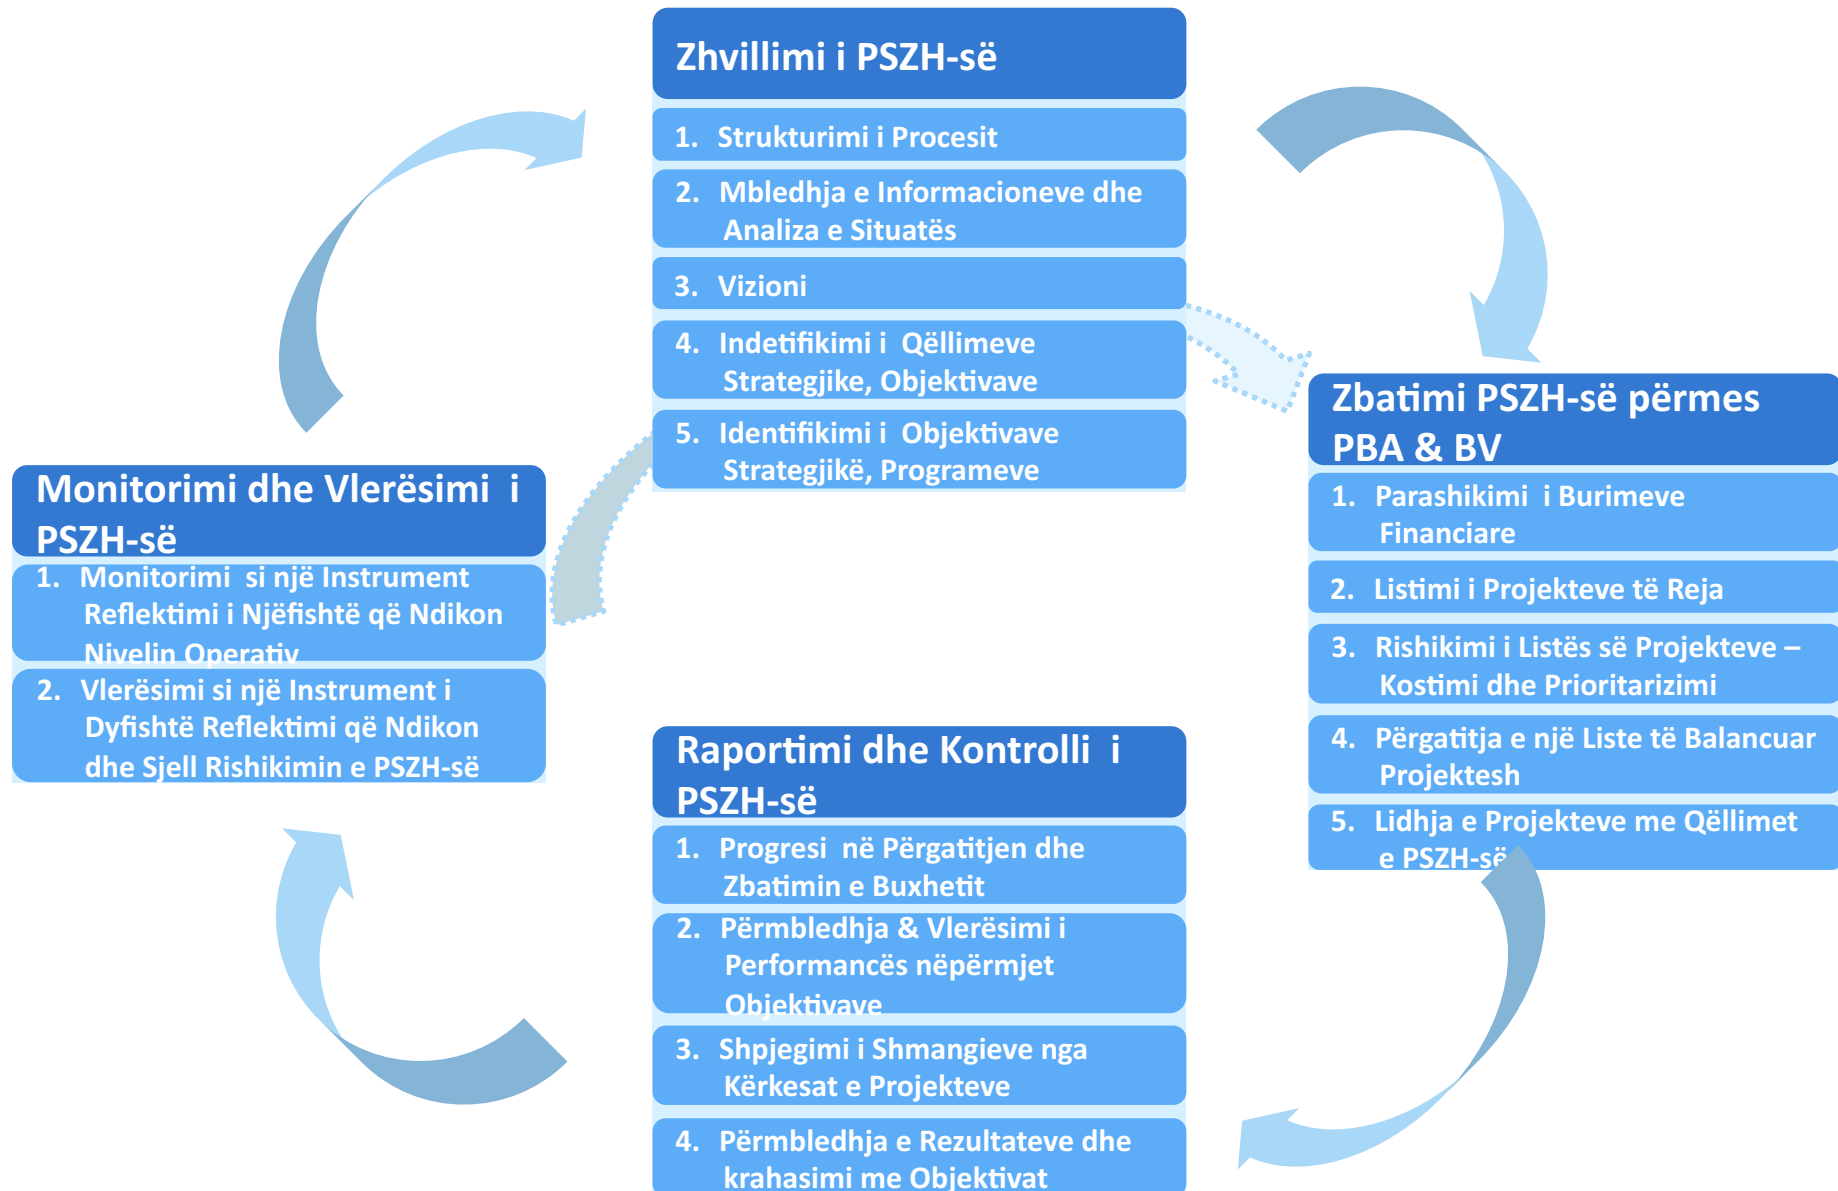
Zhvillimi i PSZH-së

1. Strukturimi i Procesit

2. Mbledhja e Informacioneve dhe Analiza e Situatës

3. Vizioni

4. Indetifikimi i Qëllimeve Strategjike, Objektivave

5. Identifikimi i Objektivave Strategjikë, Programeve

Zbatimi PSZH-së përmes PBA & BV

1. Parashikimi i Burimeve Financiare

2. Listimi i Projekteve të Reja

3. Rishikimi i Listës së Projekteve – Kostimi dhe Prioritarizimi

4. Përgatitja e një Liste të Balancuar Projektesh

5. Lidhja e Projekteve me Qëllimet e PSZH-së

Monitorimi dhe Vlerësimi i PSZH-së

1. Monitorimi si një Instrument Reflektimi i Njëfishtë që Ndikon Nivelin Operativ

2. Vlerësimi si një Instrument i Dyfishtë Reflektimi që Ndikon dhe Sjell Rishikimin e PSZH-së

Raportimi dhe Kontrolli i PSZH-së

1. Progresi në Përgatitjen dhe Zbatimin e Buxhetit

2. Përmbledhja & Vlerësimi i Performancës nëpërmjet Objektivave

3. Shpjegimi i Shmangieve nga Kërkesat e Projekteve

4. Përmbledhja e Rezultateve dhe krahasimi me Objektivat